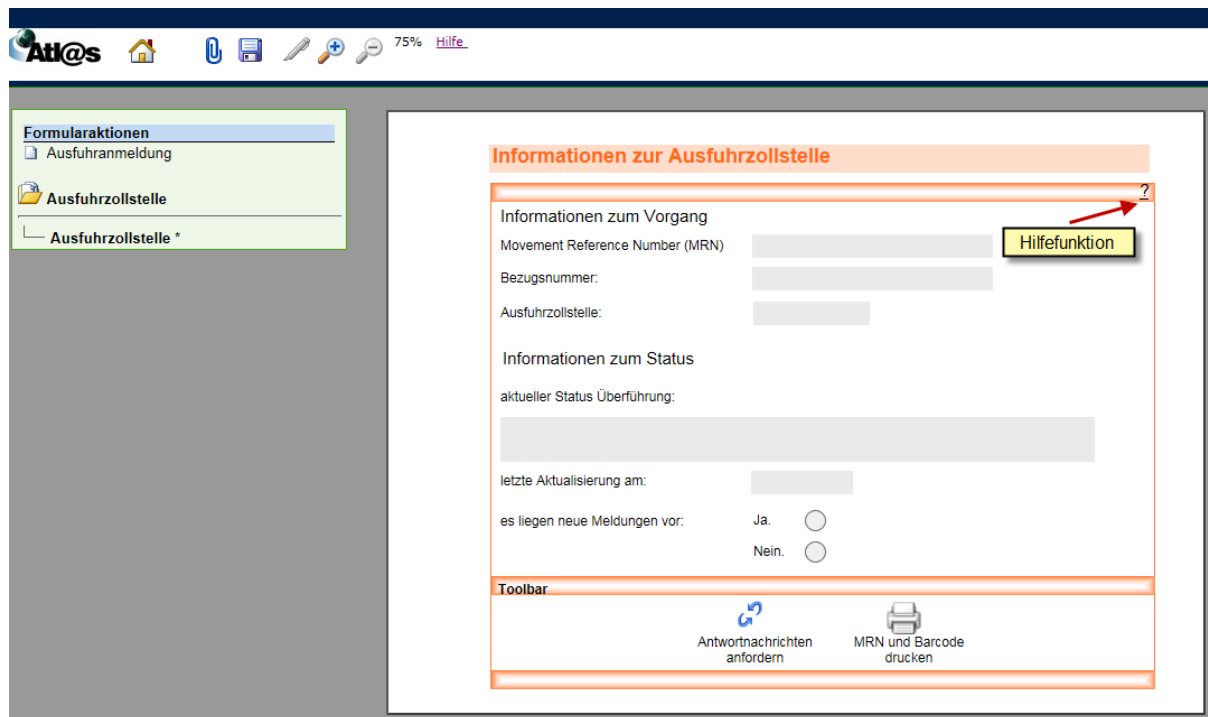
Atl@s 75% Hilfe

Formularaktionen
Ausfuhranmeldung

Ausfuhrzollstelle

Ausfuhrzollstelle *

Informationen zur Ausfuhrzollstelle

?

Informationen zum Vorgang

Hilfefunktion

Movement Reference Number (MRN)

Bezugsnummer:

Ausfuhrzollstelle:

Informationen zum Status

aktueller Status Überführung:

letzte Aktualisierung am:

es liegen neue Meldungen vor: Ja.

Nein.

Toolbar

Antwortnachrichten anfordern

MRN und Barcode drucken